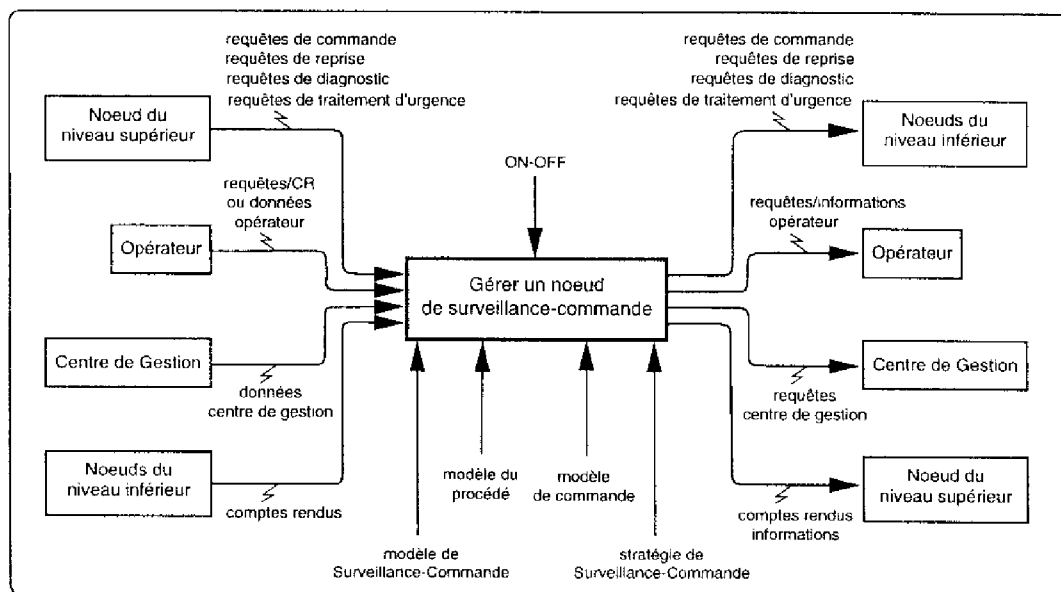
requêtes de commande
requêtes de reprise
requêtes de diagnostic
requêtes de traitement d'urgence

Noeud du niveau supérieur

requêtes/CR ou données opérateur

Opérateur

Centre de Gestion

données centre de gestion

Noeuds du niveau inférieur

comptes rendus

ON-OFF

Gérer un noeud de surveillance-commande

modèle de Surveillance-Commande

modèle du procédé

modèle de commande

stratégie de Surveillance-Commande

requêtes de commande
requêtes de reprise
requêtes de diagnostic
requêtes de traitement d'urgence

Noeuds du niveau inférieur

requêtes/informations opérateur

Opérateur

Centre de Gestion

requêtes centre de gestion

Noeud du niveau supérieur

comptes rendus informations